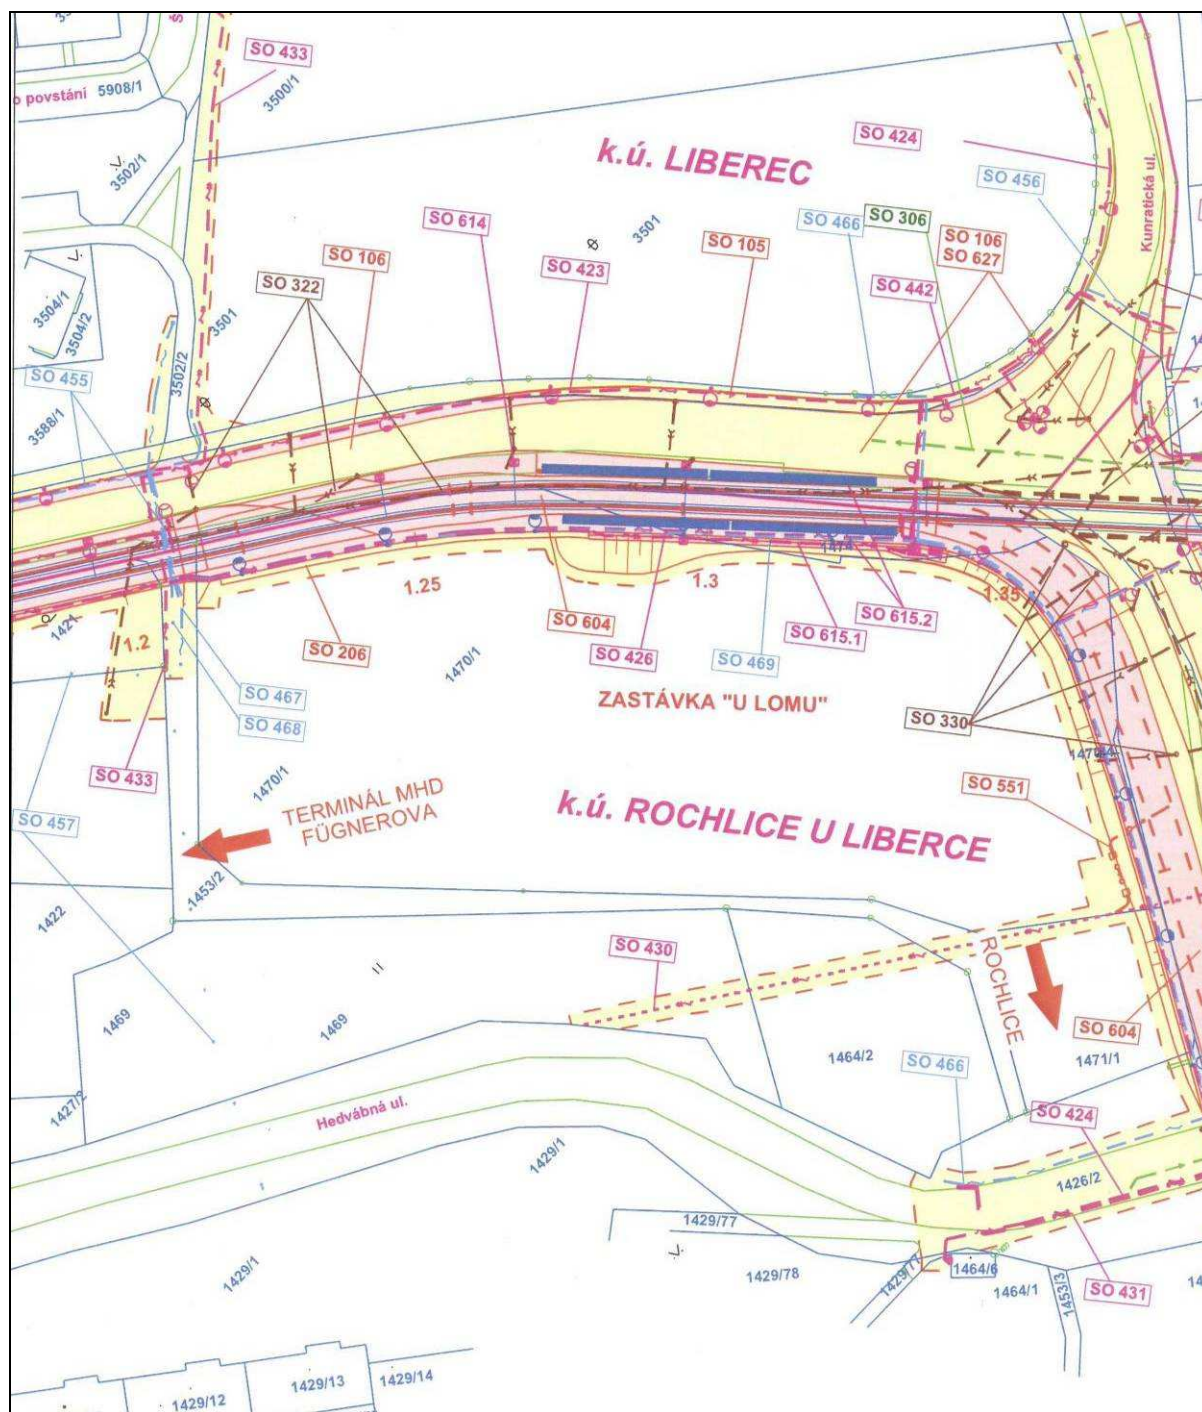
SO 433
o povstání 5908/1
3500/1
SO 424
k.ú. LIBEREC
SO 456
3502/1
SO 614
3501
SO 105
SO 466
SO 306
SO 106
SO 627
Kunratická ul.
SO 106
SO 423
SO 442
SO 322
3504/1
3504/2
3501
SO 455
3502/2
3588/1
1.25
1.3
1.35
SO 604
SO 615.2
SO 615.1
1421
1.2
SO 206
SO 426
SO 469
1470/1
SO 467
SO 468
ZASTÁVKA "U LOMU"
SO 330
SO 433
1470/1
SO 551
TERMINÁL MHD FÜGNEROVA
SO 457
k.ú. ROCHLICE U LIBERCE
1453/2
1422
SO 430
ROCHLICE
1469
1469
SO 604
1464/2
SO 466
1471/1
1427/2
Hedvábná ul.
SO 424
1429/1
1426/2
1429/77
1429/1
1429/78
1429/1
1464/6
1464/1
1453/3
SO 431
1429/13
1429/14
1429/12